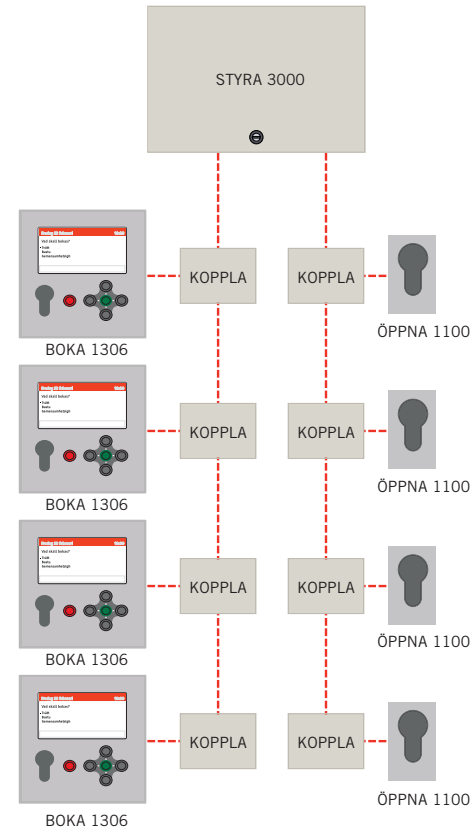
STYRA 3000

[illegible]
Vad skall bokas?
• Tvätt
• Bastu
• Samlingslokal

KOPPLA

KOPPLA

ÖPPNA 1100

BOKA 1306

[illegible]
Vad skall bokas?
• Tvätt
• Bastu
• Samlingslokal

KOPPLA

KOPPLA

ÖPPNA 1100

BOKA 1306

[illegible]
Vad skall bokas?
• Tvätt
• Bastu
• Samlingslokal

KOPPLA

KOPPLA

ÖPPNA 1100

BOKA 1306

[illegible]
Vad skall bokas?
• Tvätt
• Bastu
• Samlingslokal

KOPPLA

KOPPLA

ÖPPNA 1100

BOKA 1306